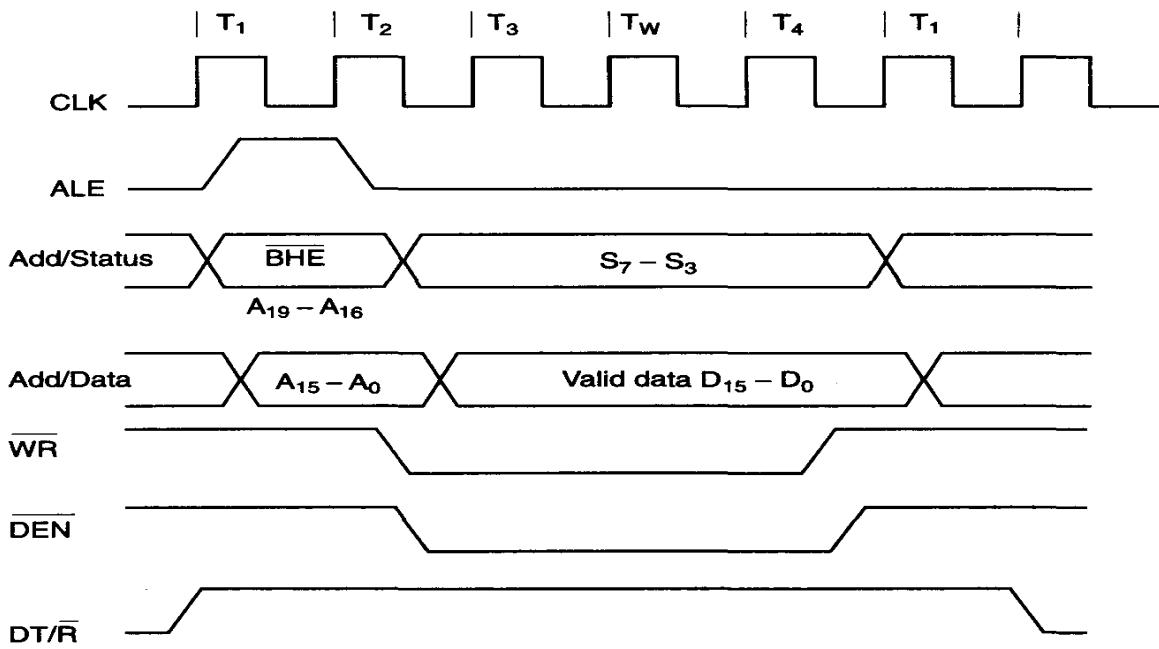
| $T_1$ | $T_2$ | $T_3$ | $T_W$ | $T_4$ | $T_1$ |

CLK

ALE

Add/Status $\overline{BHE}$ $S_7 - S_3$

$A_{19} - A_{16}$

Add/Data $A_{15} - A_0$ Valid data $D_{15} - D_0$

$\overline{WR}$

$\overline{DEN}$

$DT/\overline{R}$